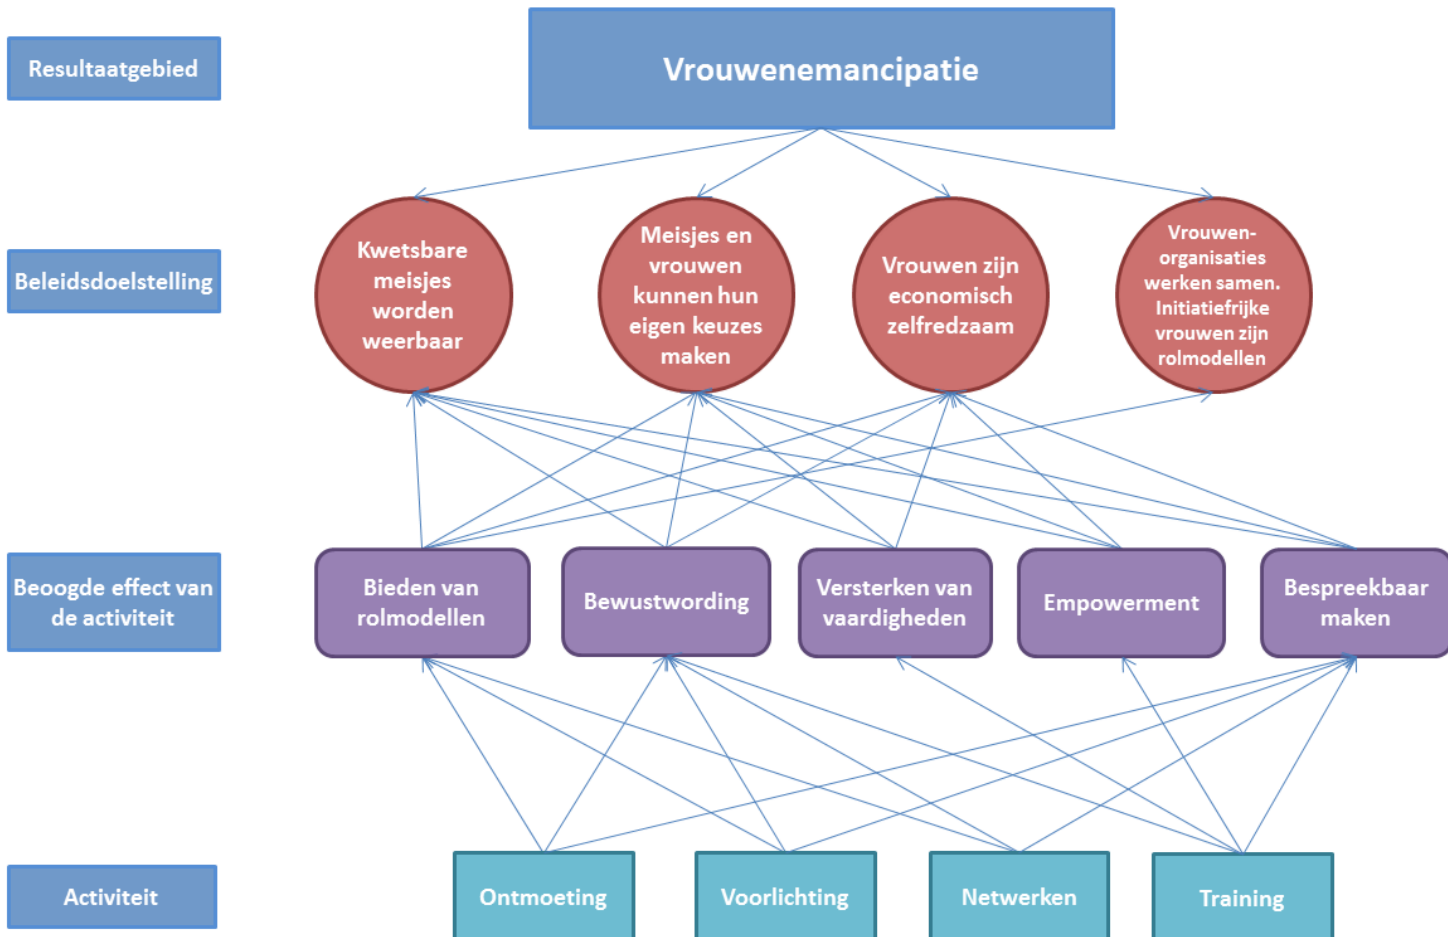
Resultaatgebied

Vrouwenemancipatie

Beleidsdoelstelling

Kwetsbare meisjes worden weerbaar

Meisjes en vrouwen kunnen hun eigen keuzes maken

Vrouwen zijn economisch zelfredzaam

Vrouwen-organisaties werken samen. Initiatiefrijke vrouwen zijn rolmodellen

Beoogde effect van de activiteit

Bieden van rolmodellen

Bewustwording

Versterken van vaardigheden

Empowerment

Bespreekbaar maken

Activiteit

Ontmoeting

Voorlichting

Netwerken

Training